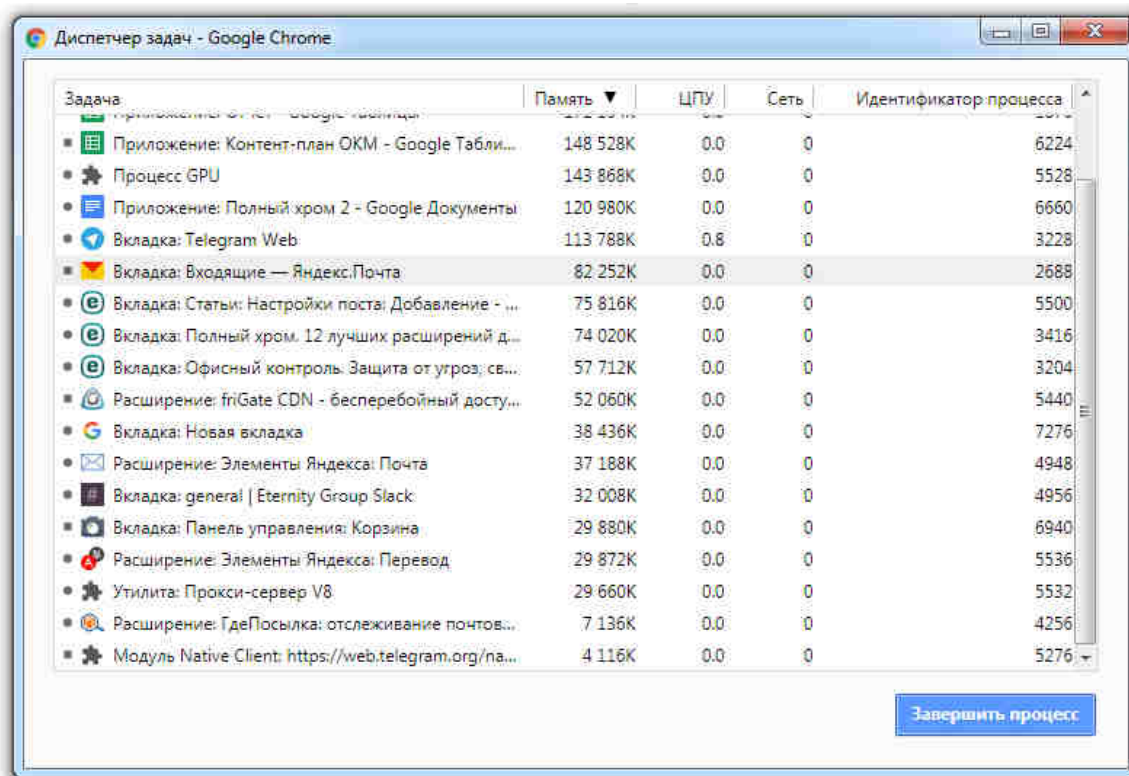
Диспетчер задач - Google Chrome

| Задача | Память ▼ | ЦПУ | Сеть | Идентификатор процесса |
|---|---|---|---|---|
| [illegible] | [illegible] | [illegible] | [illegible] | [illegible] |
| Приложение: Контент-план ОКМ - Google Табли... | 148 528K | 0.0 | 0 | 6224 |
| Процесс GPU | 143 868K | 0.0 | 0 | 5528 |
| Приложение: Полный хром 2 - Google Документы | 120 980K | 0.0 | 0 | 6660 |
| Вкладка: Telegram Web | 113 788K | 0.8 | 0 | 3228 |
| Вкладка: Входящие — Яндекс.Почта | 82 252K | 0.0 | 0 | 2688 |
| Вкладка: Статьи: Настройки поста: Добавление - ... | 75 816K | 0.0 | 0 | 5500 |
| Вкладка: Полный хром. 12 лучших расширений д... | 74 020K | 0.0 | 0 | 3416 |
| Вкладка: Офисный контроль. Защита от угроз, св... | 57 712K | 0.0 | 0 | 3204 |
| Расширение: friGate CDN - бесперебойный досту... | 52 060K | 0.0 | 0 | 5440 |
| Вкладка: Новая вкладка | 38 436K | 0.0 | 0 | 7276 |
| Расширение: Элементы Яндекса: Почта | 37 188K | 0.0 | 0 | 4948 |
| Вкладка: general \| Eternity Group Slack | 32 008K | 0.0 | 0 | 4956 |
| Вкладка: Панель управления: Корзина | 29 880K | 0.0 | 0 | 6940 |
| Расширение: Элементы Яндекса: Перевод | 29 872K | 0.0 | 0 | 5536 |
| Утилита: Прокси-сервер V8 | 29 660K | 0.0 | 0 | 5532 |
| Расширение: ГдеПосылка: отслеживание почтов... | 7 136K | 0.0 | 0 | 4256 |
| Модуль Native Client: https://web.telegram.org/na... | 4 116K | 0.0 | 0 | 5276 |

Завершить процесс